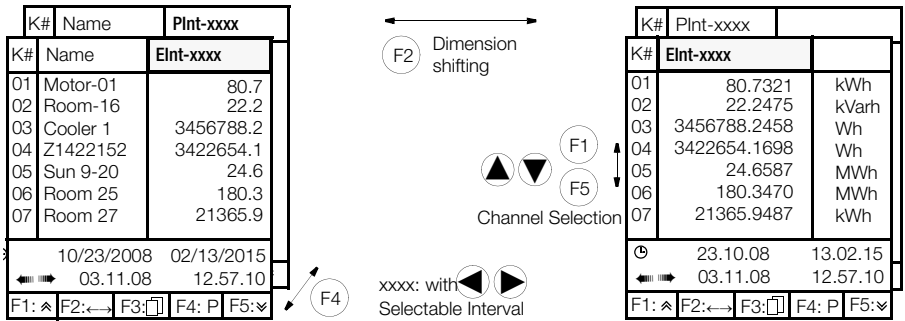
| K# | Name | Plnt-xxxx |
|---|---|---|

| K# | Name | Elnt-xxxx |
|---|---|---|
| 01 | Motor-01 | 80.7 |
| 02 | Room-16 | 22.2 |
| 03 | Cooler 1 | 3456788.2 |
| 04 | Z1422152 | 3422654.1 |
| 05 | Sun 9-20 | 24.6 |
| 06 | Room 25 | 180.3 |
| 07 | Room 27 | 21365.9 |

10/23/2008 02/13/2015
03.11.08 12.57.10
F1: ≈ F2:⟷ F3: F4: P F5:≈

F2 Dimension shifting

F1
F5
Channel Selection

F4

xxxx: with
Selectable Interval

| K# | Plnt-xxxx | |
|---|---|---|

| K# | Elnt-xxxx | |
|---|---|---|
| 01 | 80.7321 | kWh |
| 02 | 22.2475 | kVarh |
| 03 | 3456788.2458 | Wh |
| 04 | 3422654.1698 | Wh |
| 05 | 24.6587 | MWh |
| 06 | 180.3470 | MWh |
| 07 | 21365.9487 | kWh |

23.10.08 13.02.15
03.11.08 12.57.10
F1: ≈ F2:⟷ F3: F4: P F5:≈